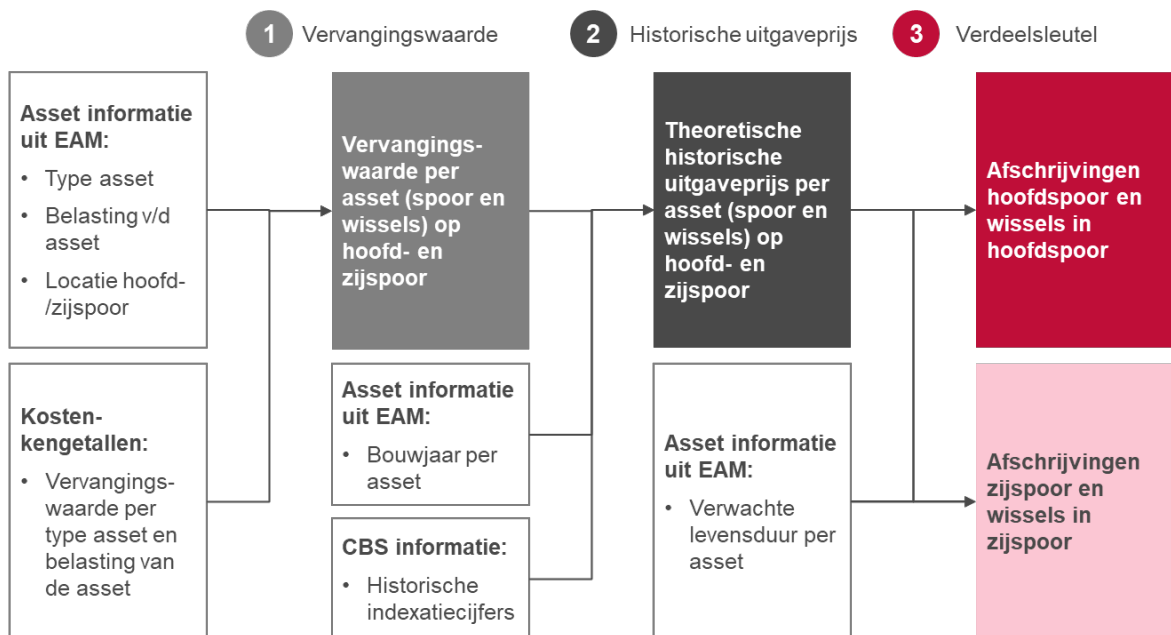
1 Vervangingswaarde

2 Historische uitgaveprijs

3 Verdeelsleutel

**Asset informatie uit EAM:**

- Type asset
- Belasting v/d asset
- Locatie hoofd-/zijspoor

**Kosten-kengetallen:**

- Vervangingswaarde per type asset en belasting van de asset

**Vervangingswaarde per asset (spoor en wissels) op hoofd- en zijspoor**

**Asset informatie uit EAM:**

- Bouwjaar per asset

**CBS informatie:**

- Historische indexatiecijfers

**Theoretische historische uitgaveprijs per asset (spoor en wissels) op hoofd- en zijspoor**

**Asset informatie uit EAM:**

- Verwachte levensduur per asset

**Afschrijvingen hoofdspoor en wissels in hoofdspoor**

**Afschrijvingen zijspoor en wissels in zijspoor**